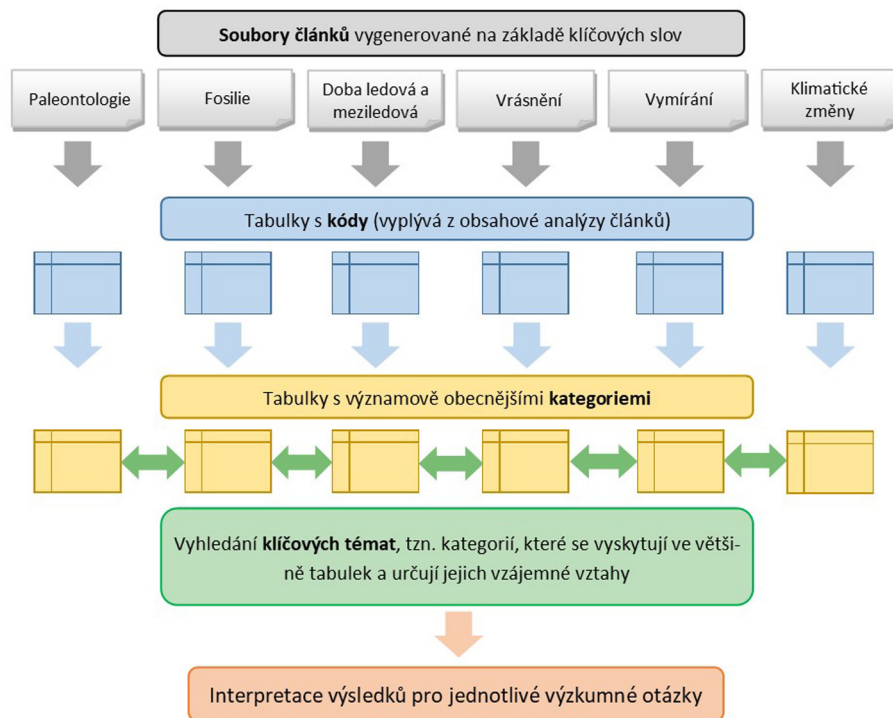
Soubory článků vygenerované na základě klíčových slov

Paleontologie

Fosilie

Doba ledová a meziledová

Vrásnění

Vymírání

Klimatické změny

Tabulky s kódy (vyplývá z obsahové analýzy článků)

Tabulky s významově obecnějšími kategoriemi

Vyhledání klíčových témat, tzn. kategorií, které se vyskytují ve většině tabulek a určují jejich vzájemné vztahy

Interpretace výsledků pro jednotlivé výzkumné otázky